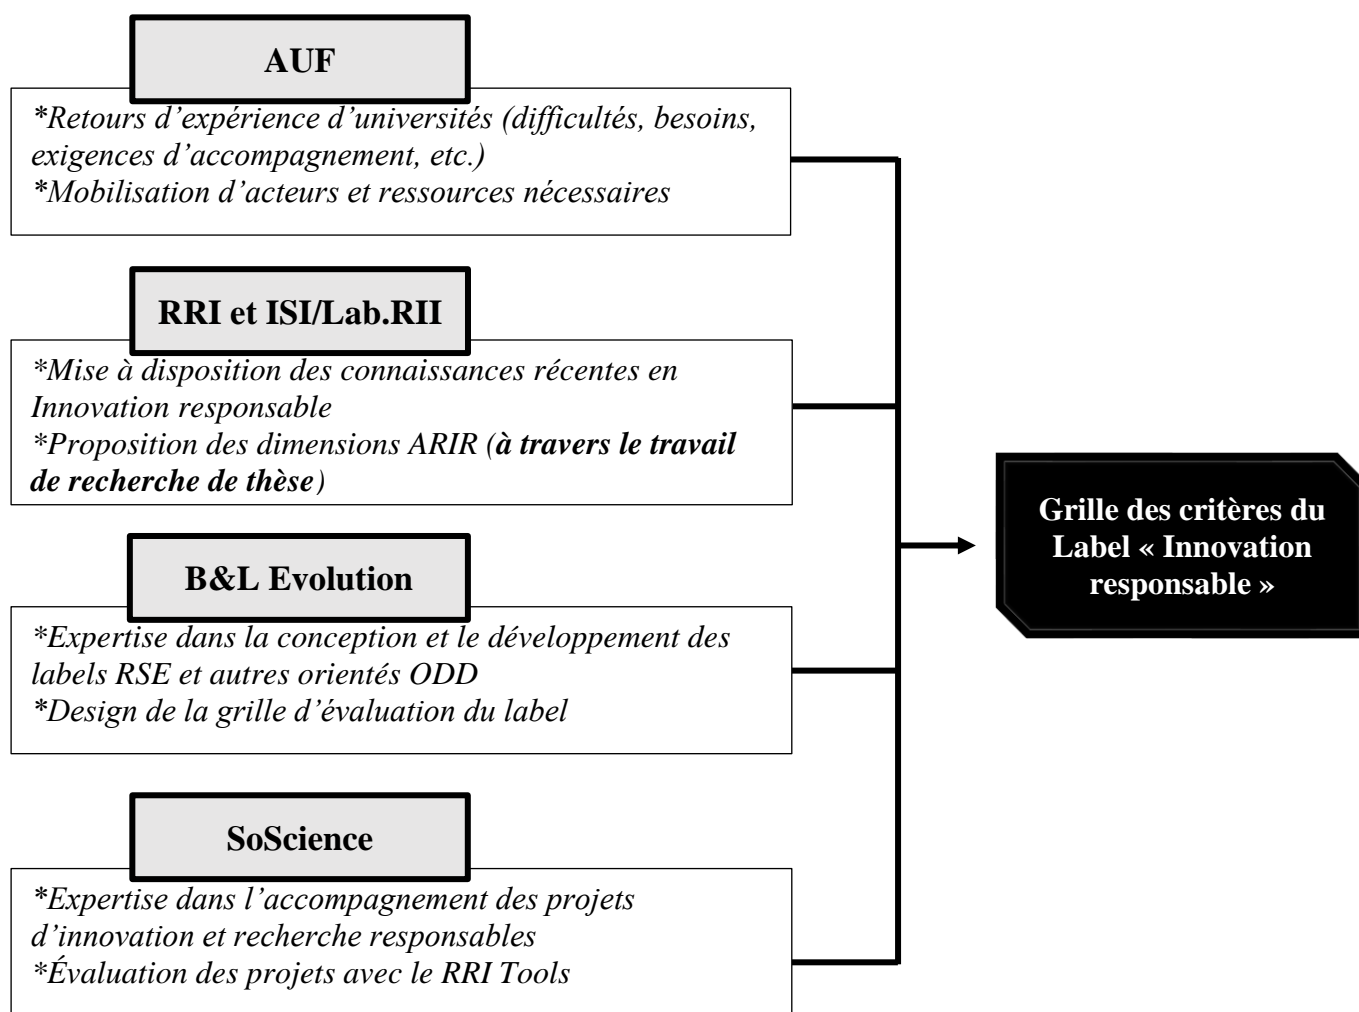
AUF

*Retours d'expérience d'universités (difficultés, besoins, exigences d'accompagnement, etc.)
*Mobilisation d'acteurs et ressources nécessaires

RRI et ISI/Lab.RII

*Mise à disposition des connaissances récentes en Innovation responsable
*Proposition des dimensions ARIR (**à travers le travail de recherche de thèse**)

B&L Evolution

*Expertise dans la conception et le développement des labels RSE et autres orientés ODD
*Design de la grille d'évaluation du label

SoScience

*Expertise dans l'accompagnement des projets d'innovation et recherche responsables
*Évaluation des projets avec le RRI Tools

Grille des critères du Label « Innovation responsable »